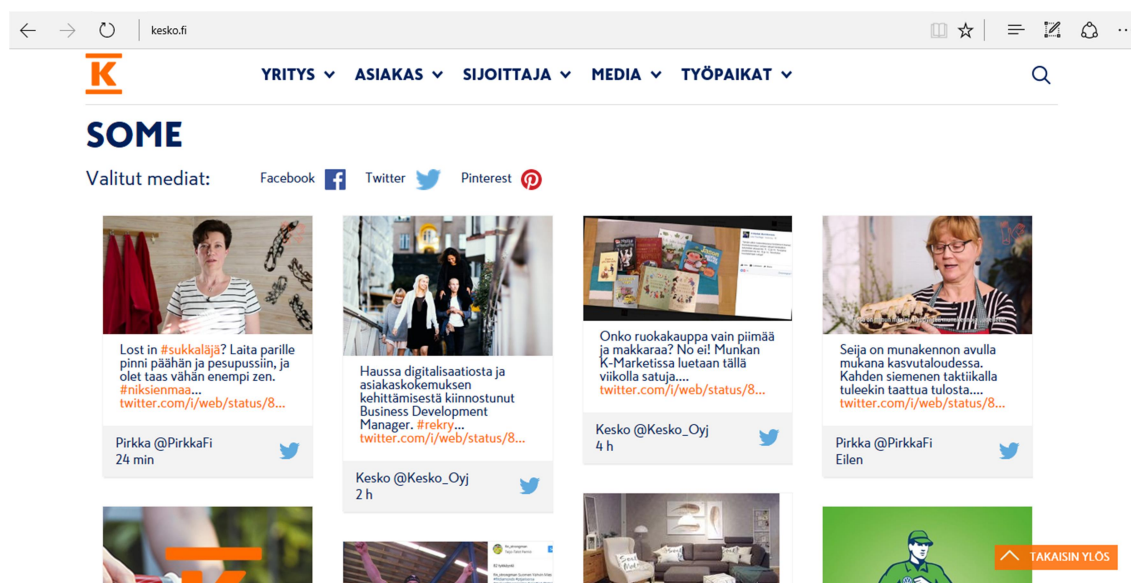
kesko.fi

YRITYS ASIAKAS SIJOITTAJA MEDIA TYÖPAIKAT

SOME

Valitut mediat: Facebook Twitter Pinterest

Lost in #sukkaläjä? Laita parille pinni päähän ja pesupussiin, ja olet taas vähän enempi zen. #niksienmaa... twitter.com/i/web/status/8...

Pirkka @PirkkaFi
24 min

Haussa digitalisaatiosta ja asiakaskokemuksen kehittämisestä kiinnostunut Business Development Manager. #rekry... twitter.com/i/web/status/8...

Kesko @Kesko_Oyj
2 h

Onko ruokakauppa vain piimää ja makkaraa? No ei! Munkan K-Marketissa luetaan tällä viikolla satuja.... twitter.com/i/web/status/8...

Kesko @Kesko_Oyj
4 h

Seija on munakennon avulla mukana kasvutaloudessa. Kahden siemenen taktiikalla tuleekin taattua tulosta.... twitter.com/i/web/status/8...

Pirkka @PirkkaFi
Eilen

TAKAISIN YLÖS